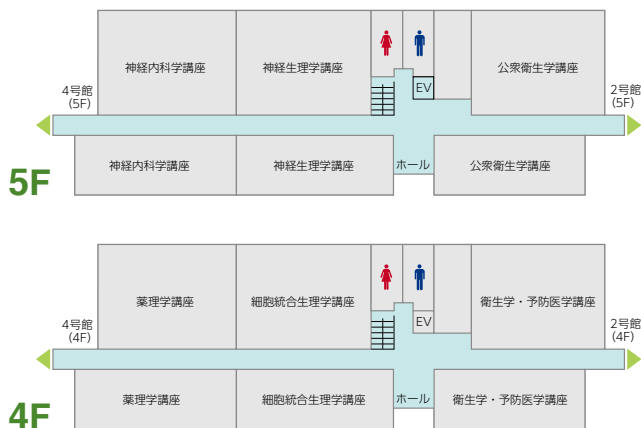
神経内科学講座

神経生理学講座

EV

公衆衛生学講座

4号館
(5F)

2号館
(5F)

神経内科学講座

神経生理学講座

ホール

公衆衛生学講座

5F

薬理学講座

細胞統合生理学講座

EV

衛生学・予防医学講座

4号館
(4F)

2号館
(4F)

薬理学講座

細胞統合生理学講座

ホール

衛生学・予防医学講座

4F